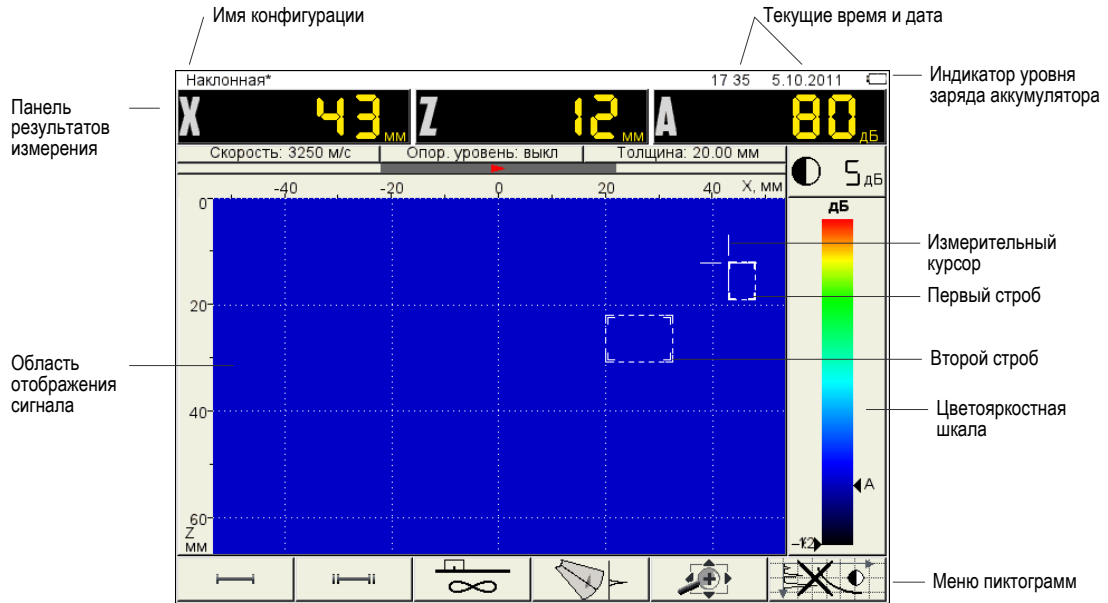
Имя конфигурации

Текущие время и дата

Наклонная*

17 35 5.10.2011

Индикатор уровня заряда аккумулятора

Панель результатов измерения

X 43 мм

Z 12 мм

A 80 дБ

Скорость: 3250 м/с

Опор. уровень: выкл

Толщина: 20.00 мм

5 дБ

-40 -20 0 20 40 X, мм

дБ

0

20

40

60

Z мм

Измерительный курсор

Первый строб

Второй строб

Область отображения сигнала

Цветояркостная шкала

A

-12

Меню пиктограмм